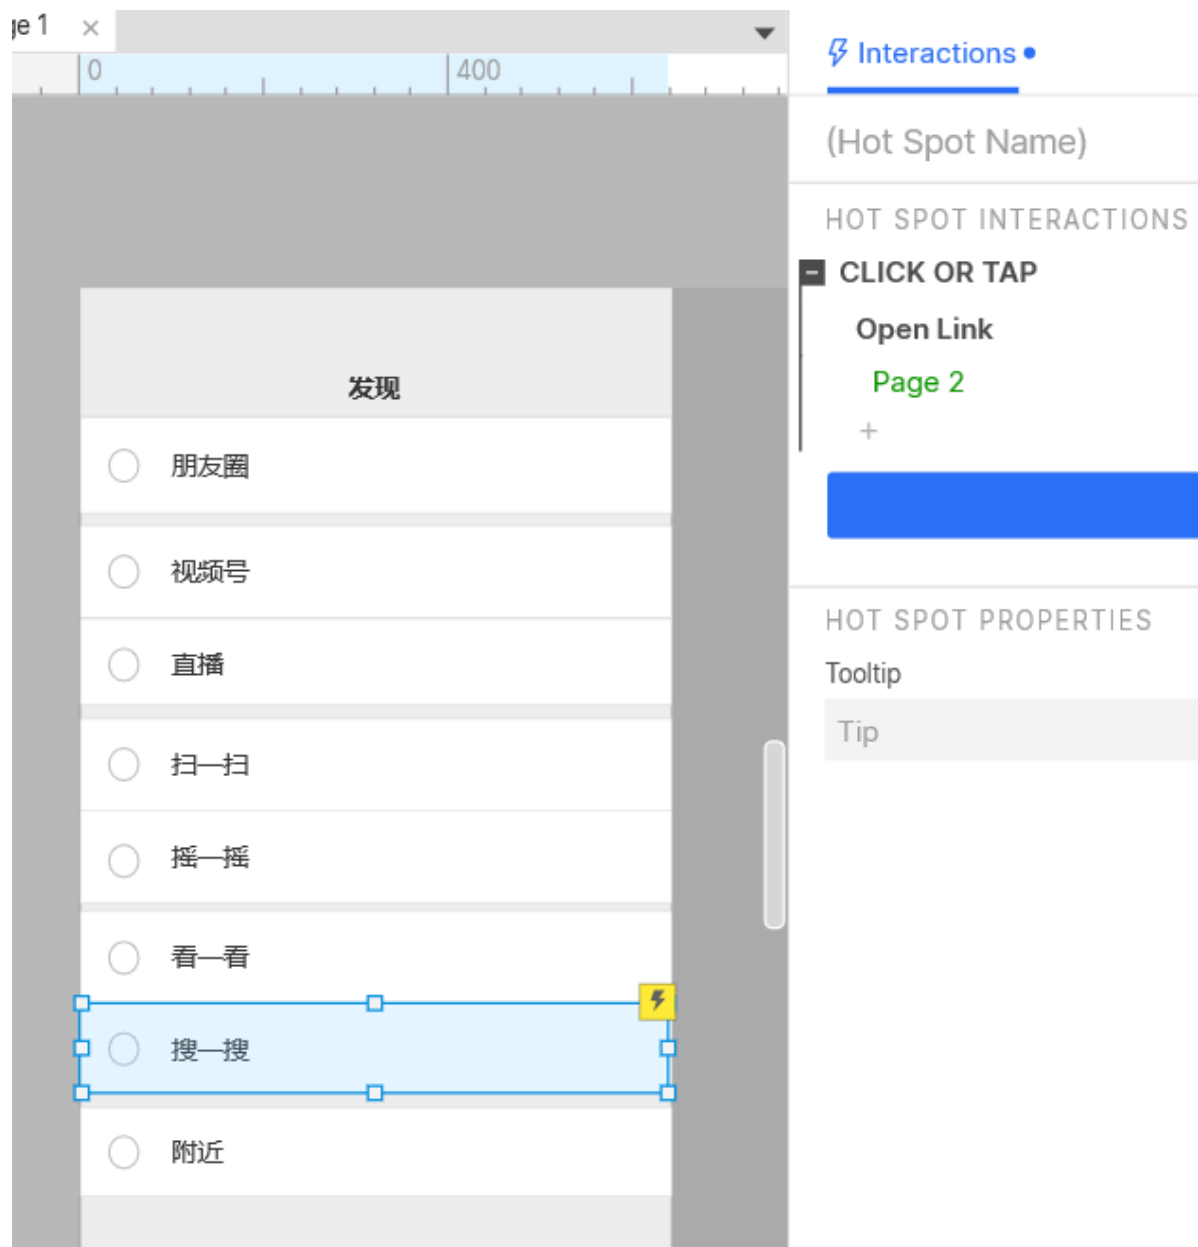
ge 1 ×

0

400

发现

朋友圈

视频号

直播

扫一扫

摇一摇

看一看

搜一搜

附近

Interactions •

(Hot Spot Name)

HOT SPOT INTERACTIONS

CLICK OR TAP

Open Link

Page 2

+

HOT SPOT PROPERTIES

Tooltip

Tip